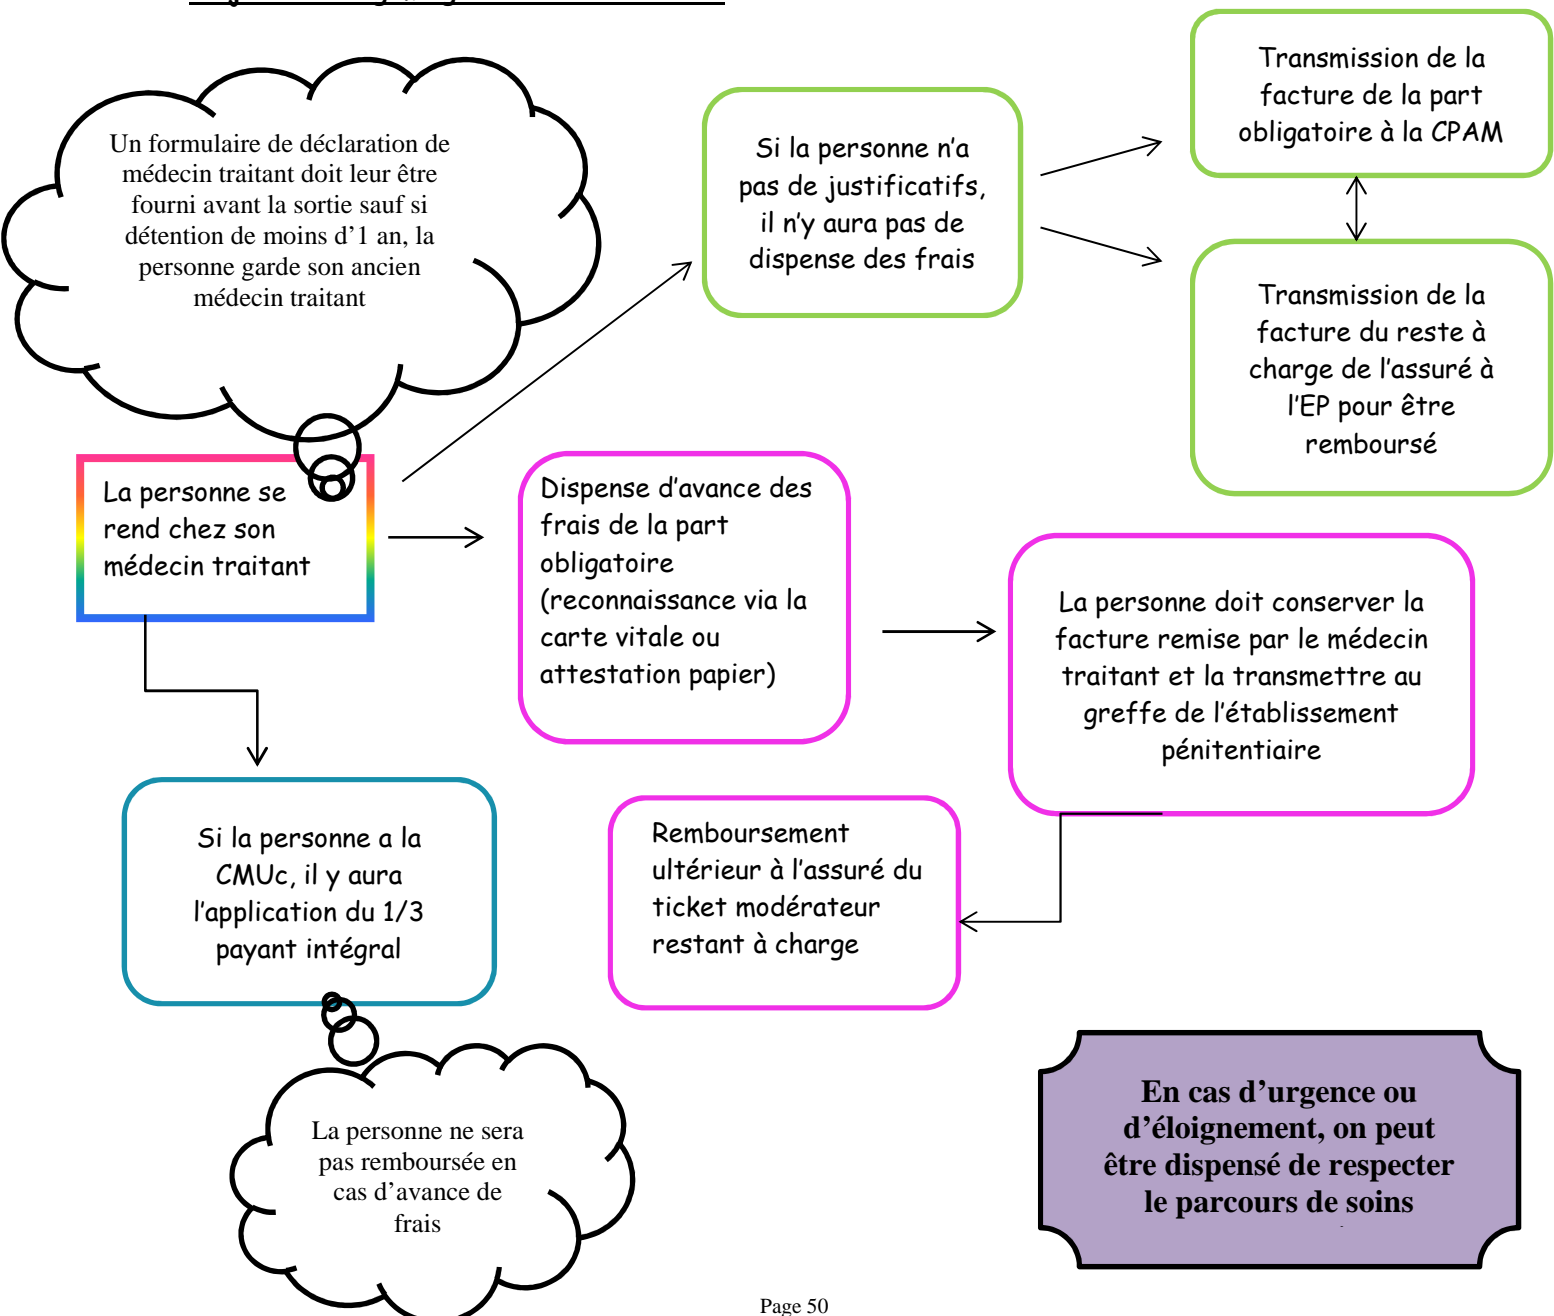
Un formulaire de déclaration de médecin traitant doit leur être fourni avant la sortie sauf si détention de moins d'1 an, la personne garde son ancien médecin traitant

La personne se rend chez son médecin traitant

Si la personne n'a pas de justificatifs, il n'y aura pas de dispense des frais

Transmission de la facture de la part obligatoire à la CPAM

Transmission de la facture du reste à charge de l'assuré à l'EP pour être remboursé

Dispense d'avance des frais de la part obligatoire (reconnaissance via la carte vitale ou attestation papier)

La personne doit conserver la facture remise par le médecin traitant et la transmettre au greffe de l'établissement pénitentiaire

Si la personne a la CMUc, il y aura l'application du 1/3 payant intégral

Remboursement ultérieur à l'assuré du ticket modérateur restant à charge

La personne ne sera pas remboursée en cas d'avance de frais

En cas d'urgence ou d'éloignement, on peut être dispensé de respecter le parcours de soins

Page 50